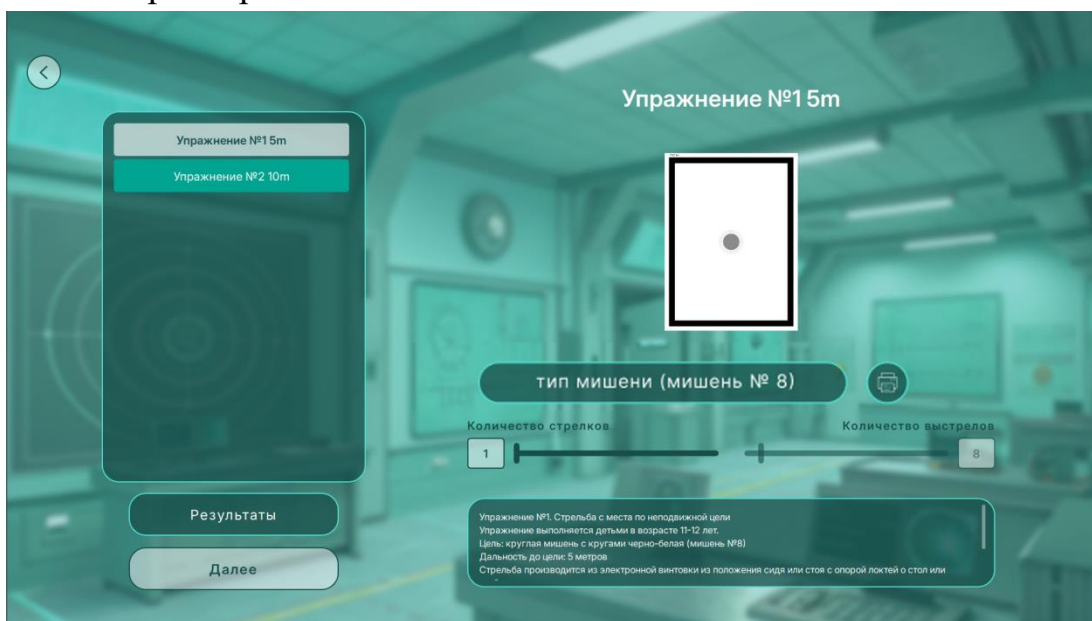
Упражнение №1 5m

Упражнение №2 10m

Упражнение №1 5m

тип мишени (мишень № 8)

Количество стрелков

Количество выстрелов

1

8

Результаты

Далее

Упражнение №1. Стрельба с места по неподвижной цели
Упражнение выполняется детьми в возрасте 11-12 лет.
Цель: круглая мишень с кругами черно-белая (мишень №8)
Дальность до цели: 5 метров
Стрельба производится из электронной винтовки из положения сидя или стоя с опорой локтей о стол или